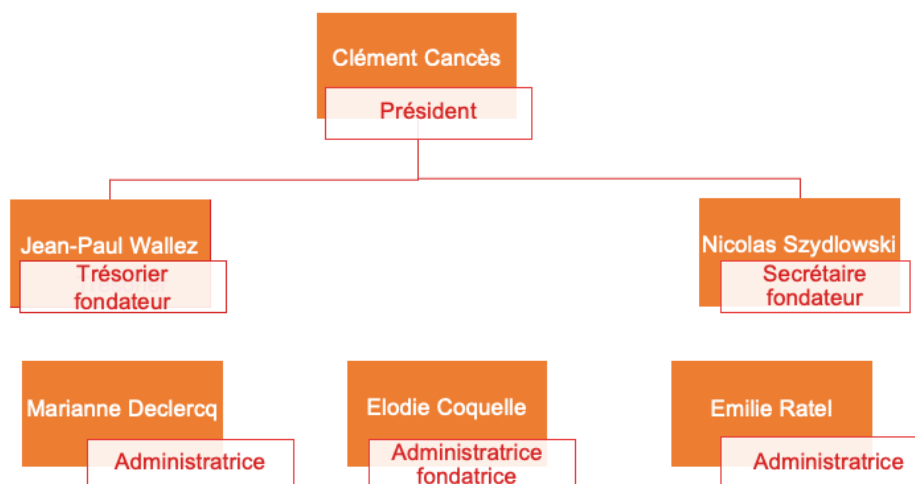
Clément Cancès
Président

Jean-Paul Wallez
Trésorier fondateur

Nicolas Szydlowski
Secrétaire fondateur

Marianne Declercq
Administratrice

Elodie Coquelle
Administratrice fondatrice

Emilie Ratel
Administratrice